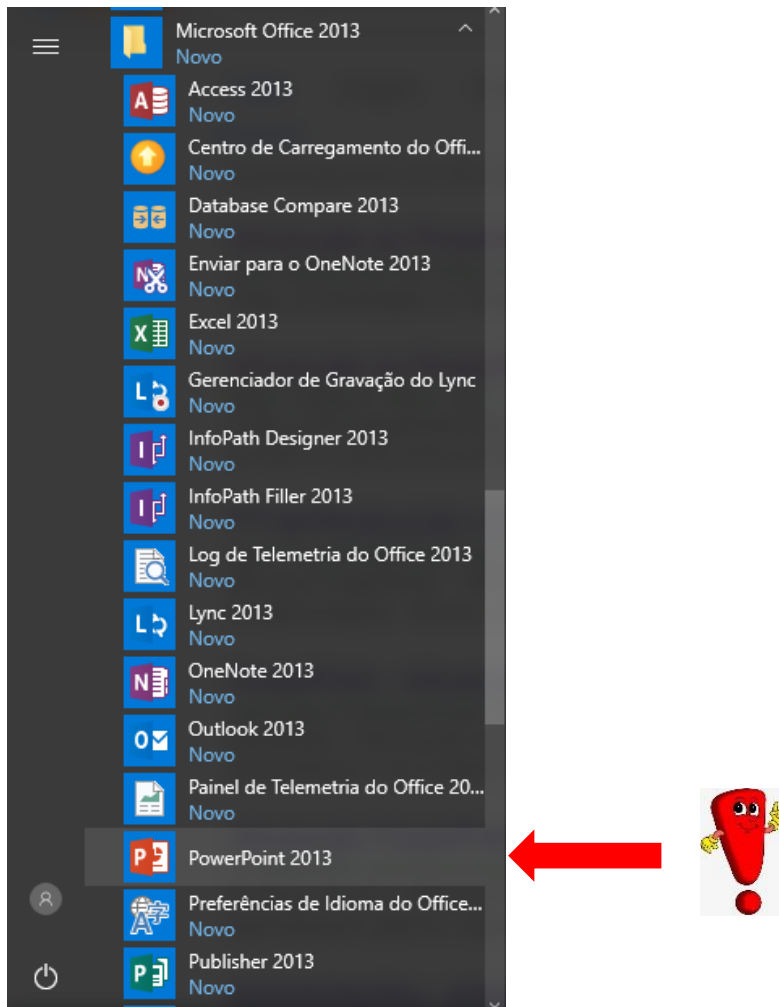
Microsoft Office 2013
Novo

Access 2013
Novo

Centro de Carregamento do Offi...
Novo

Database Compare 2013
Novo

Enviar para o OneNote 2013
Novo

Excel 2013
Novo

Gerenciador de Gravação do Lync
Novo

InfoPath Designer 2013
Novo

InfoPath Filler 2013
Novo

Log de Telemetria do Office 2013
Novo

Lync 2013
Novo

OneNote 2013
Novo

Outlook 2013
Novo

Painel de Telemetria do Office 20...
Novo

PowerPoint 2013

Preferências de Idioma do Office...
Novo

Publisher 2013
Novo